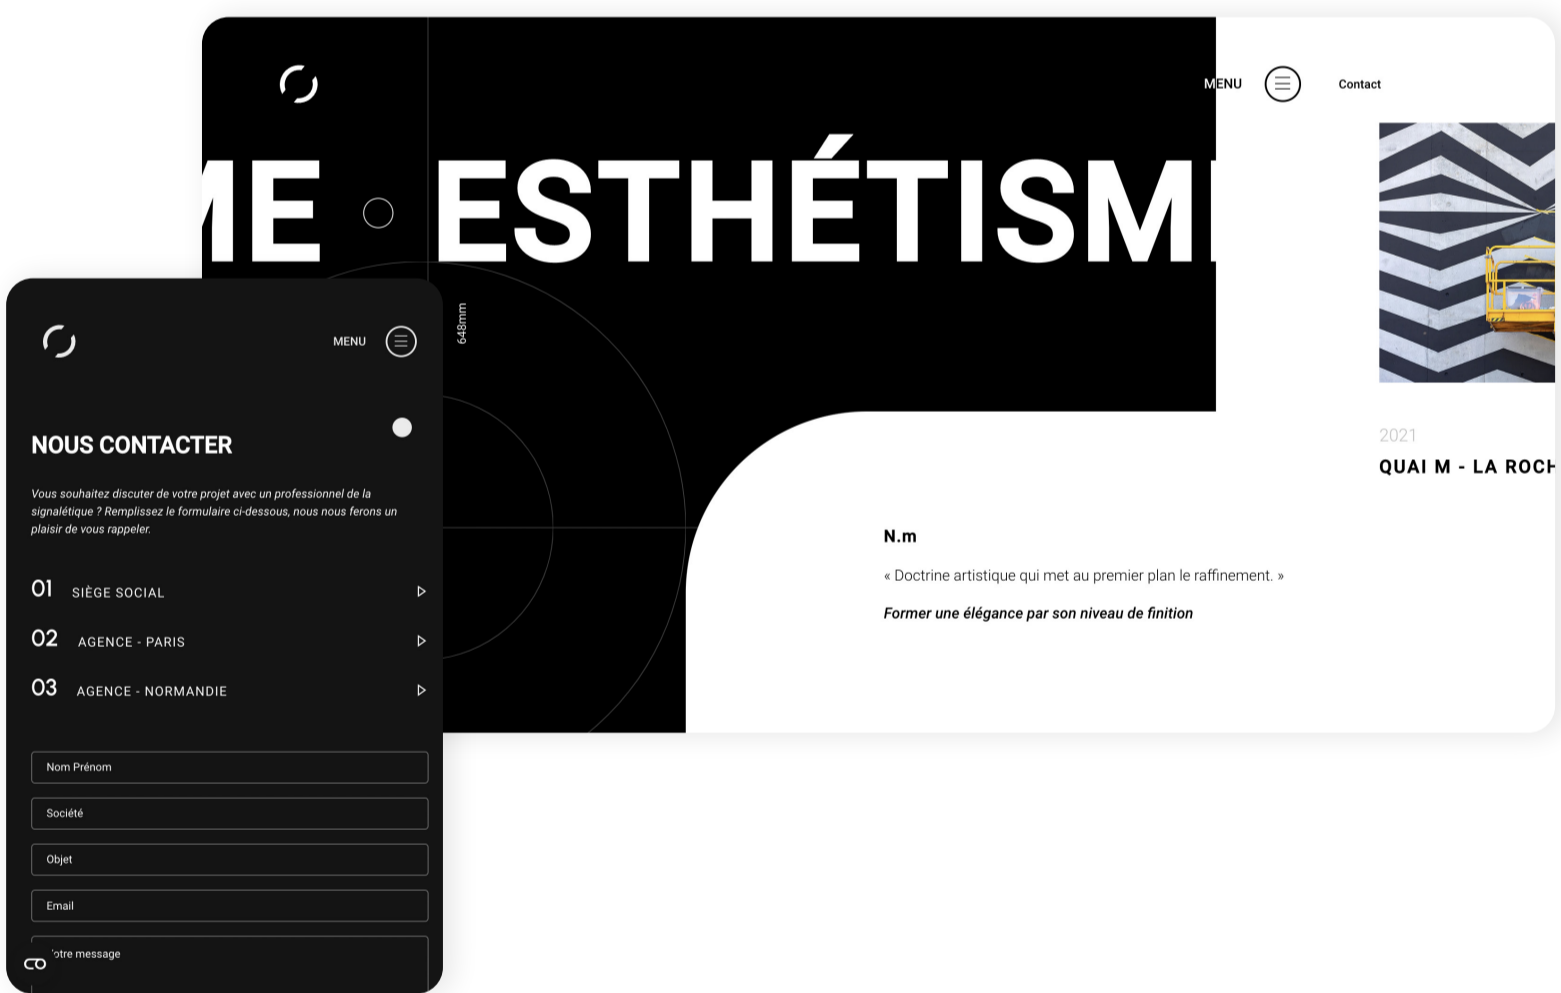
MENU

Contact

ME ESTHÉTISME

648mm

2021

QUAI M - LA ROCH

N.m

« Doctrine artistique qui met au premier plan le raffinement. »

Former une élégance par son niveau de finition

MENU

NOUS CONTACTER

Vous souhaitez discuter de votre projet avec un professionnel de la signalétique ? Remplissez le formulaire ci-dessous, nous nous ferons un plaisir de vous rappeler.

01 SIÈGE SOCIAL

02 AGENCE - PARIS

03 AGENCE - NORMANDIE

Nom Prénom

Société

Objet

Email

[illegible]otre message